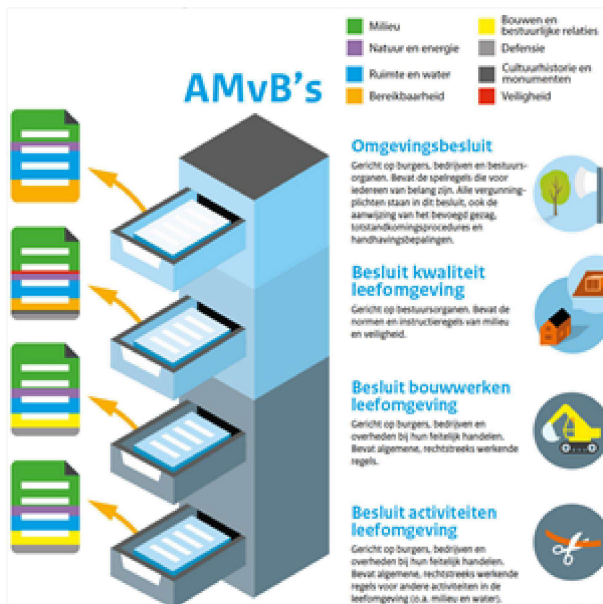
Milieu
Natuur en energie
Ruimte en water
Bereikbaarheid
Bouwen en bestuurlijke relaties
Defensie
Cultuurhistorie en monumenten
Veiligheid

AMvB's

Omgevingsbesluit

Gericht op burgers, bedrijven en bestuursorganen. Bevat de spelregels die voor iedereen van belang zijn. Alle vergunningplichten staan in dit besluit, ook de aanwijzing van het bevoegd gezag, totstandkomingsprocedures en handhavingsbepalingen.

Besluit kwaliteit leefomgeving

Gericht op bestuursorganen. Bevat de normen en instructieregels van milieu en veiligheid.

Besluit bouwwerken leefomgeving

Gericht op burgers, bedrijven en overheden bij hun feitelijk handelen. Bevat algemene, rechtstreeks werkende regels.

Besluit activiteiten leefomgeving

Gericht op burgers, bedrijven en overheden bij hun feitelijk handelen. Bevat algemene, rechtstreeks werkende regels voor andere activiteiten in de leefomgeving (o.a. milieu en water).